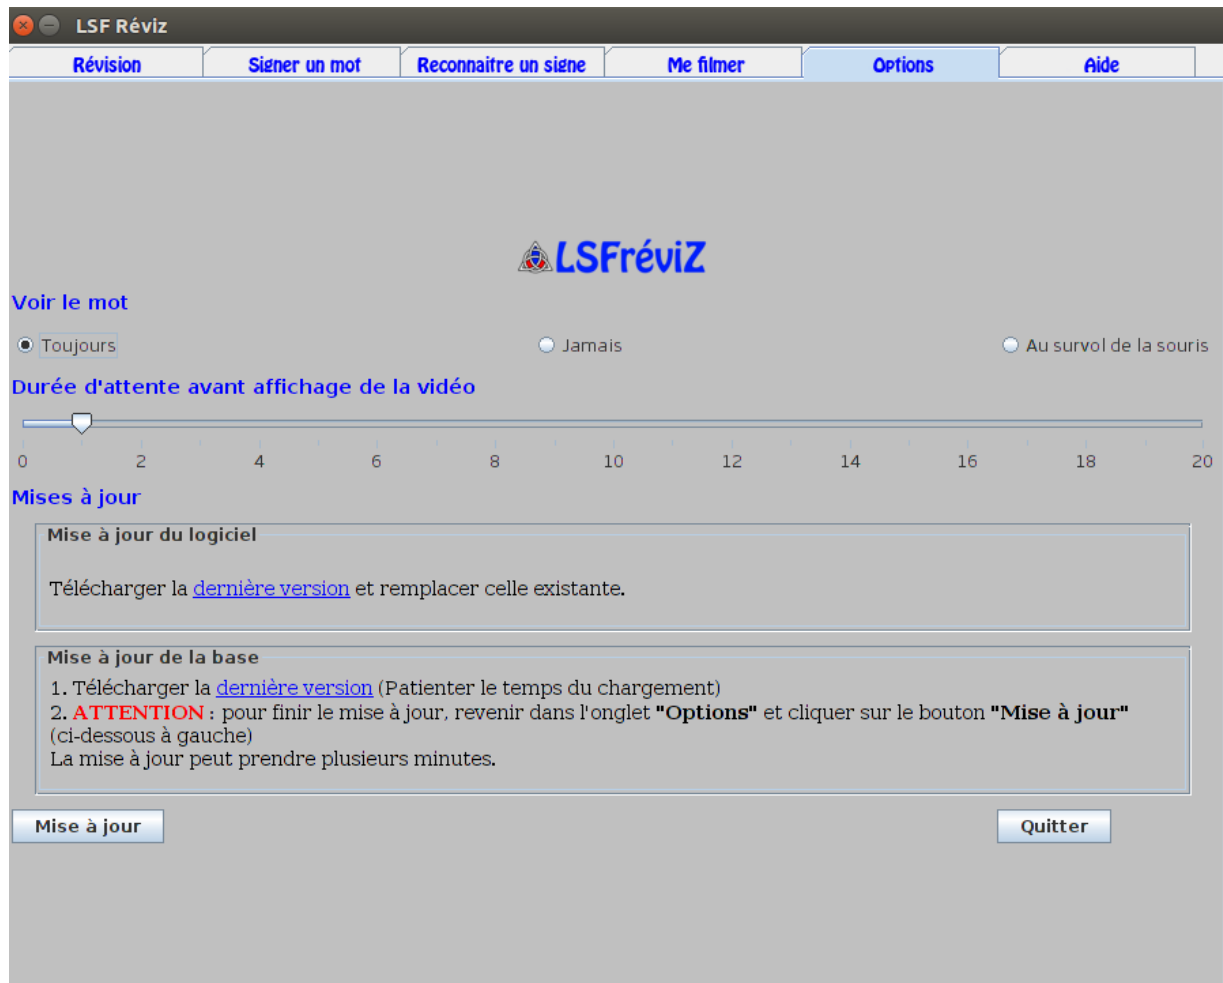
LSF Réviz

Révision | Signer un mot | Reconnaitre un signe | Me filmer | Options | Aide

LSFréviZ

Voir le mot

Toujours

Jamais

Au survol de la souris

Durée d'attente avant affichage de la vidéo

0 2 4 6 8 10 12 14 16 18 20

Mises à jour

Mise à jour du logiciel

Télécharger la dernière version et remplacer celle existante.

Mise à jour de la base

1. Télécharger la dernière version (Patienter le temps du chargement)
2. ATTENTION : pour finir le mise à jour, revenir dans l'onglet "Options" et cliquer sur le bouton "Mise à jour" (ci-dessous à gauche)
La mise à jour peut prendre plusieurs minutes.

Mise à jour

Quitter